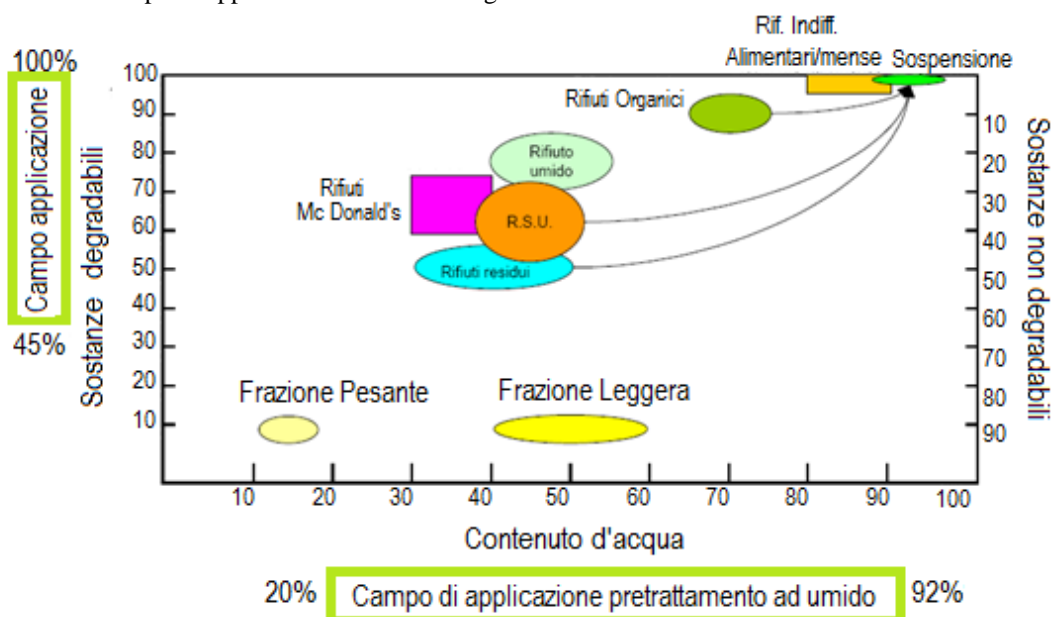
Rif. Indiff. Alimentari/mense

Sospensione

100%

Campo applicazione

45%

Sostanze degradabili

100
90
80
70
60
50
40
30
20
10

Rifiuti Organici

Rifiuto umido

Rifiuti Mc Donald's

R.S.U.

Rifiuti residui

Frazione Pesante

Frazione Leggera

10
20
30
40
50
60
70
80
90

Sostanze non degradabili

10 20 30 40 50 60 70 80 90 100

Contenuto d'acqua

20%

Campo di applicazione pretrattamento ad umido

92%